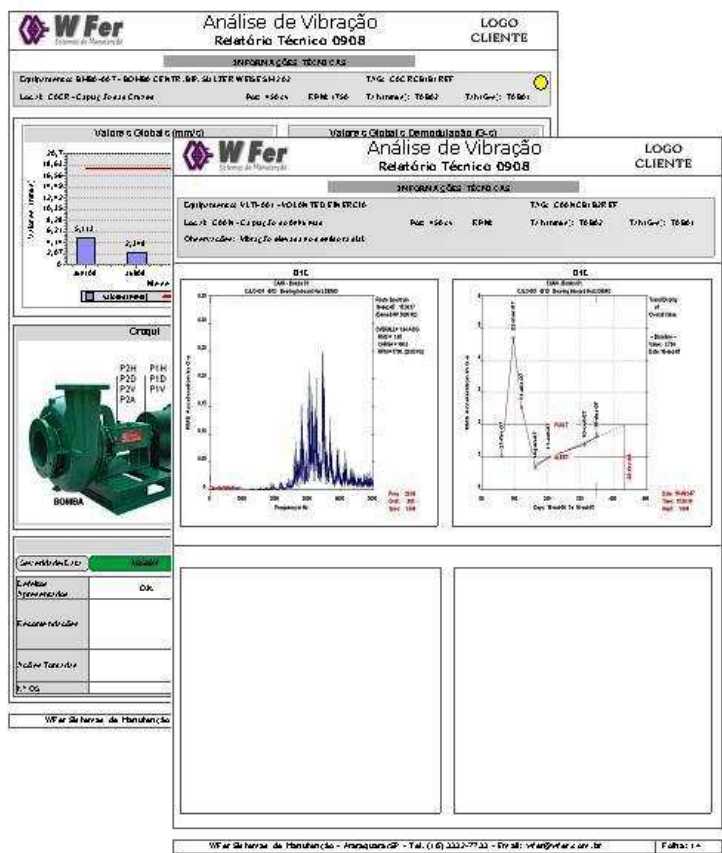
W Fer
Sistemas de Manutenção

Análise de Vibração
Relatório Técnico 0908

LOGO
CLIENTE

INFORMAÇÕES TÉCNICAS

Equipamento: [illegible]

TAG: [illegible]

Local: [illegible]

Pot: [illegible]

RPM: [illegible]

Valores Globais (mm/s)

Valores Globais Demodulação (G-s)

P2H
P2D
P2V
P2A
P1H
P1D
P1V

BOMBA

Croqui

Severidade

OK

Recomendações

WFer Sistemas de Manutenção

W Fer
Sistemas de Manutenção

Análise de Vibração
Relatório Técnico 0908

LOGO
CLIENTE

INFORMAÇÕES TÉCNICAS

Equipamento: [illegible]

TAG: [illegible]

Local: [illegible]

Pot: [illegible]

RPM:

Observações: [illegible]

D1C

D1C

WFer Sistemas de Manutenção - Araraquara/SP - Tel. (16) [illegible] - Email: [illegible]

Folha: 14